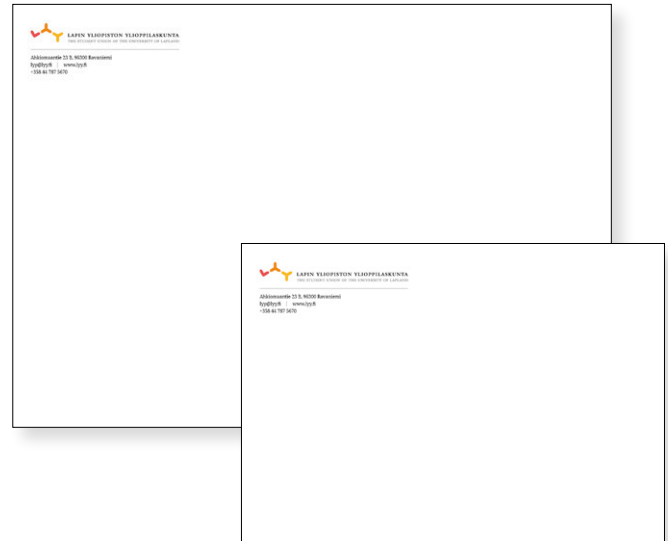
LAPIN YLIOPISTON YLIOPPILASKUNTA
THE STUDENT UNION OF THE UNIVERSITY OF LAPLAND

Ahkiomaantie 23 B, 96300 Rovaniemi
lyy@lyy.fi | www.lyy.fi
+358 44 787 3470

LAPIN YLIOPISTON YLIOPPILASKUNTA
THE STUDENT UNION OF THE UNIVERSITY OF LAPLAND

Ahkiomaantie 23 B, 96300 Rovaniemi
lyy@lyy.fi | www.lyy.fi
+358 44 787 3470